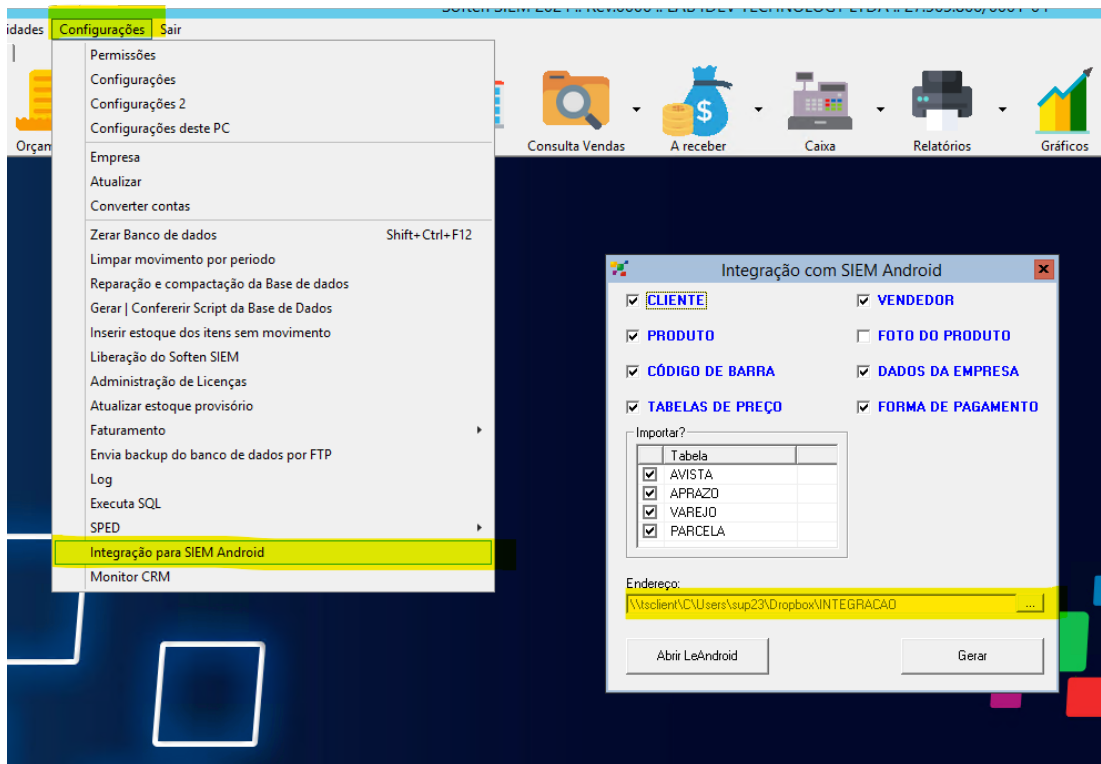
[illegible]

idades Configurações Sair

Orçam

Consulta Vendas
A receber
Caixa
Relatórios
Gráficos

Permissões
Configurações
Configurações 2
Configurações deste PC
Empresa
Atualizar
Converter contas
Zerar Banco de dados Shift+Ctrl+F12
Limpar movimento por periodo
Reparação e compactação da Base de dados
Gerar | Confererir Script da Base de Dados
Inserir estoque dos itens sem movimento
Liberação do Soften SIEM
Administração de Licenças
Atualizar estoque provisório
Faturamento
Envia backup do banco de dados por FTP
Log
Executa SQL
SPED
Integração para SIEM Android
Monitor CRM

Integração com SIEM Android

CLIENTE
VENDEDOR
PRODUTO
FOTO DO PRODUTO
CÓDIGO DE BARRA
DADOS DA EMPRESA
TABELAS DE PREÇO
FORMA DE PAGAMENTO

Importar?

| Tabela |
|---|
| AVISTA |
| APRAZO |
| VAREJO |
| PARCELA |

Endereço:
\\tsclient\C\Users\sup23\Dropbox\INTEGRACAO ...

Abrir LeAndroid
Gerar